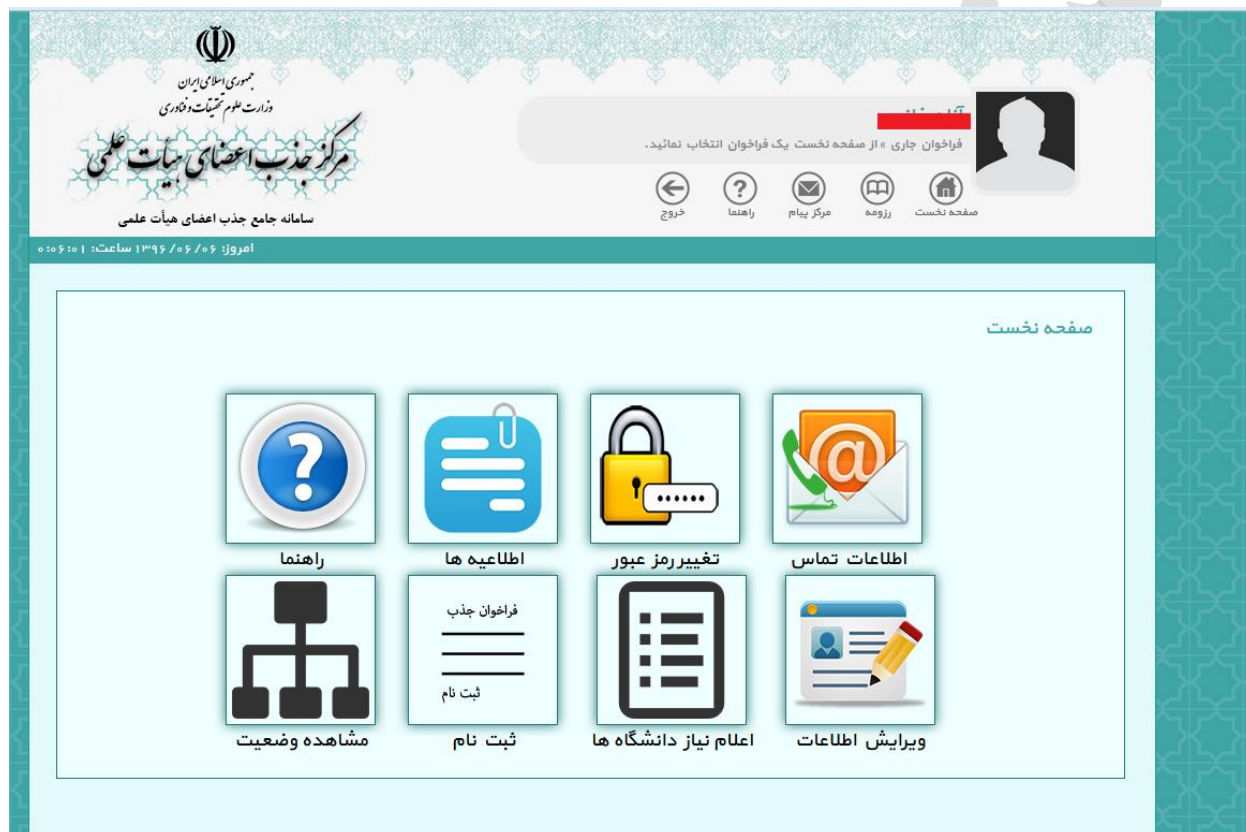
جمهوری اسلامی ایران
وزارت علوم تحقیقات و فناوری
مرکز جذب اعضای هیأت علمی
سامانه جامع جذب اعضای هیأت علمی

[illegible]
فراخوان جاری » از صفحه نخست یک فراخوان انتخاب نمائید.

صفحه نخست رزومه مرکز پیام راهنما خروج

امروز: ۱۳۹۶/۰۶/۰۶ ساعت: ۰:۰۶:۰۱

صفحه نخست

اطلاعات تماس
تغییر رمز عبور
اطلاعیه ها
راهنما

فراخوان جذب
ثبت نام

ویرایش اطلاعات
اعلام نیاز دانشگاه ها
ثبت نام
مشاهده وضعیت